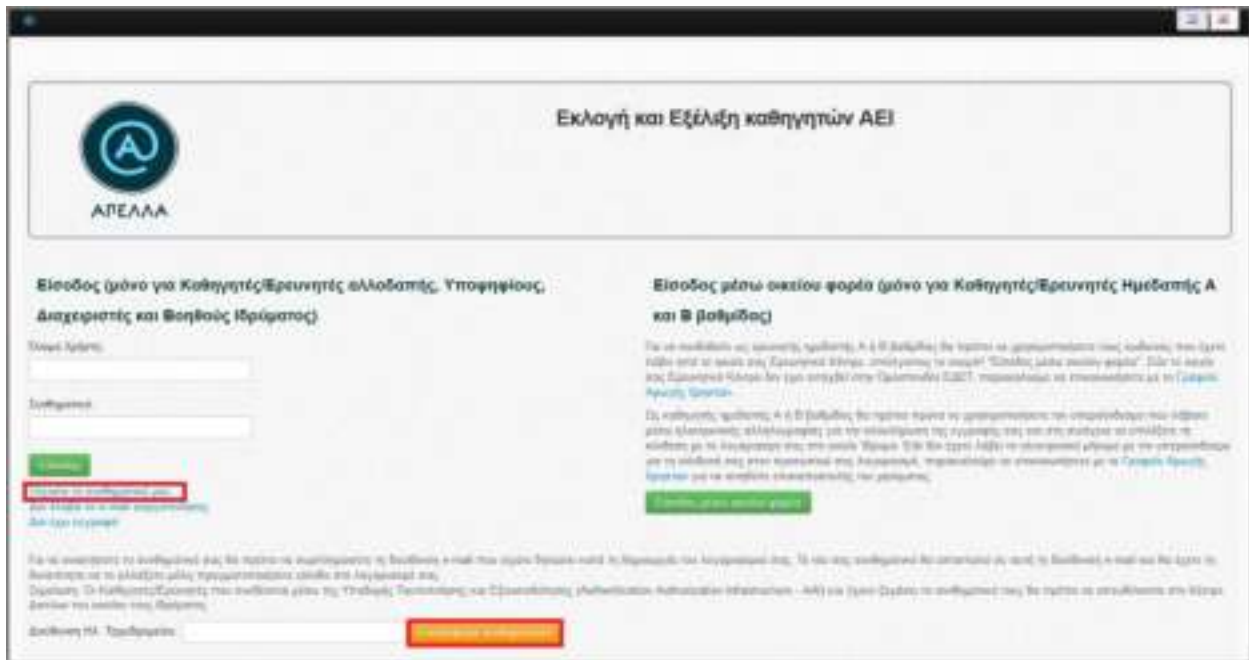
Εκλογή και Εξέλιξη καθηγητών ΑΕΙ

ΑΠΕΛΛΑ

Είσοδος (μόνο για Καθηγητές/Ερευνητές αλλοδαπής, Υποψηφίους, Διαχειριστές και Βοηθούς Ιδρύματος)

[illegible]

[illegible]

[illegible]

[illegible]
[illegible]
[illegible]

Είσοδος μέσω οικείου φορέα (μόνο για Καθηγητές/Ερευνητές Ημεδαπής Α και Β βαθμίδας)

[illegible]

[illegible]

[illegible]

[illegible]

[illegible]

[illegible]